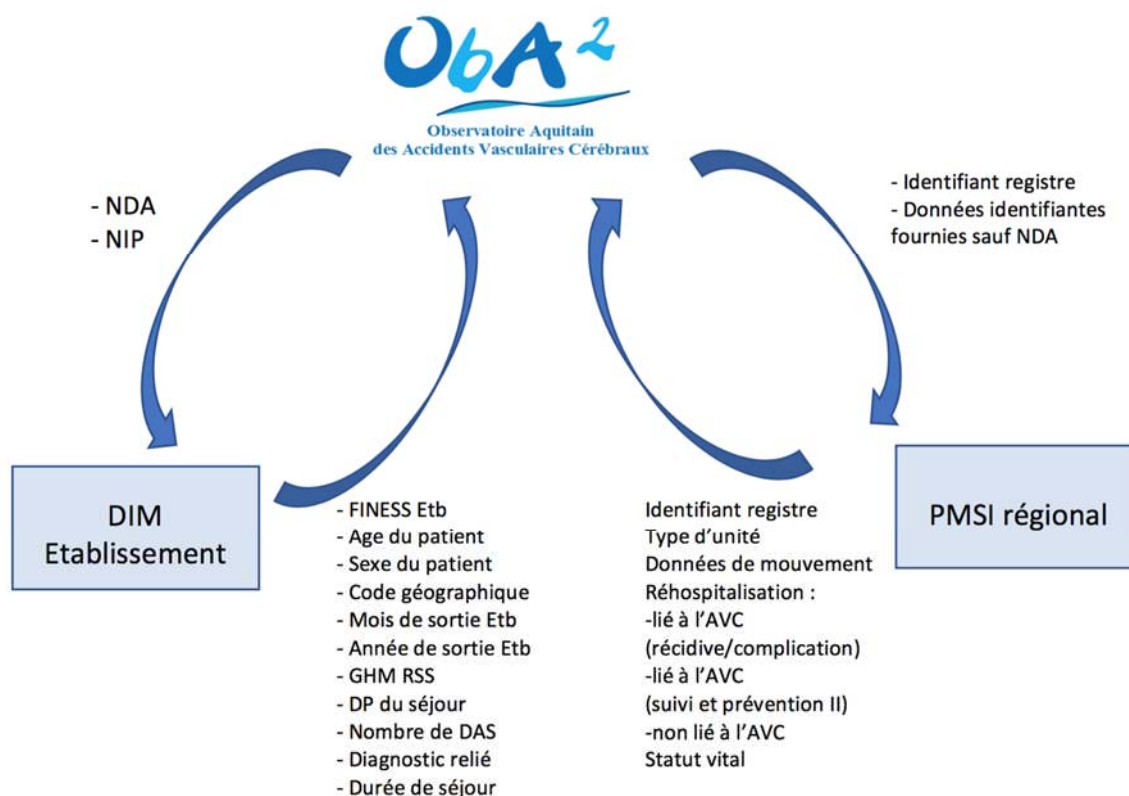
ObA²
Observatoire Aquitain
des Accidents Vasculaires Cérébraux

- NDA
- NIP

- Identifiant registre
- Données identifiantes fournies sauf NDA

DIM
Etablissement

- FINESS Etb
- Age du patient
- Sexe du patient
- Code géographique
- Mois de sortie Etb
- Année de sortie Etb
- GHM RSS
- DP du séjour
- Nombre de DAS
- Diagnostic relié
- Durée de séjour

Identifiant registre
Type d'unité
Données de mouvement
Réhospitalisation :
-lié à l'AVC
(récidive/complication)
-lié à l'AVC
(suivi et prévention II)
-non lié à l'AVC
Statut vital

PMSI régional